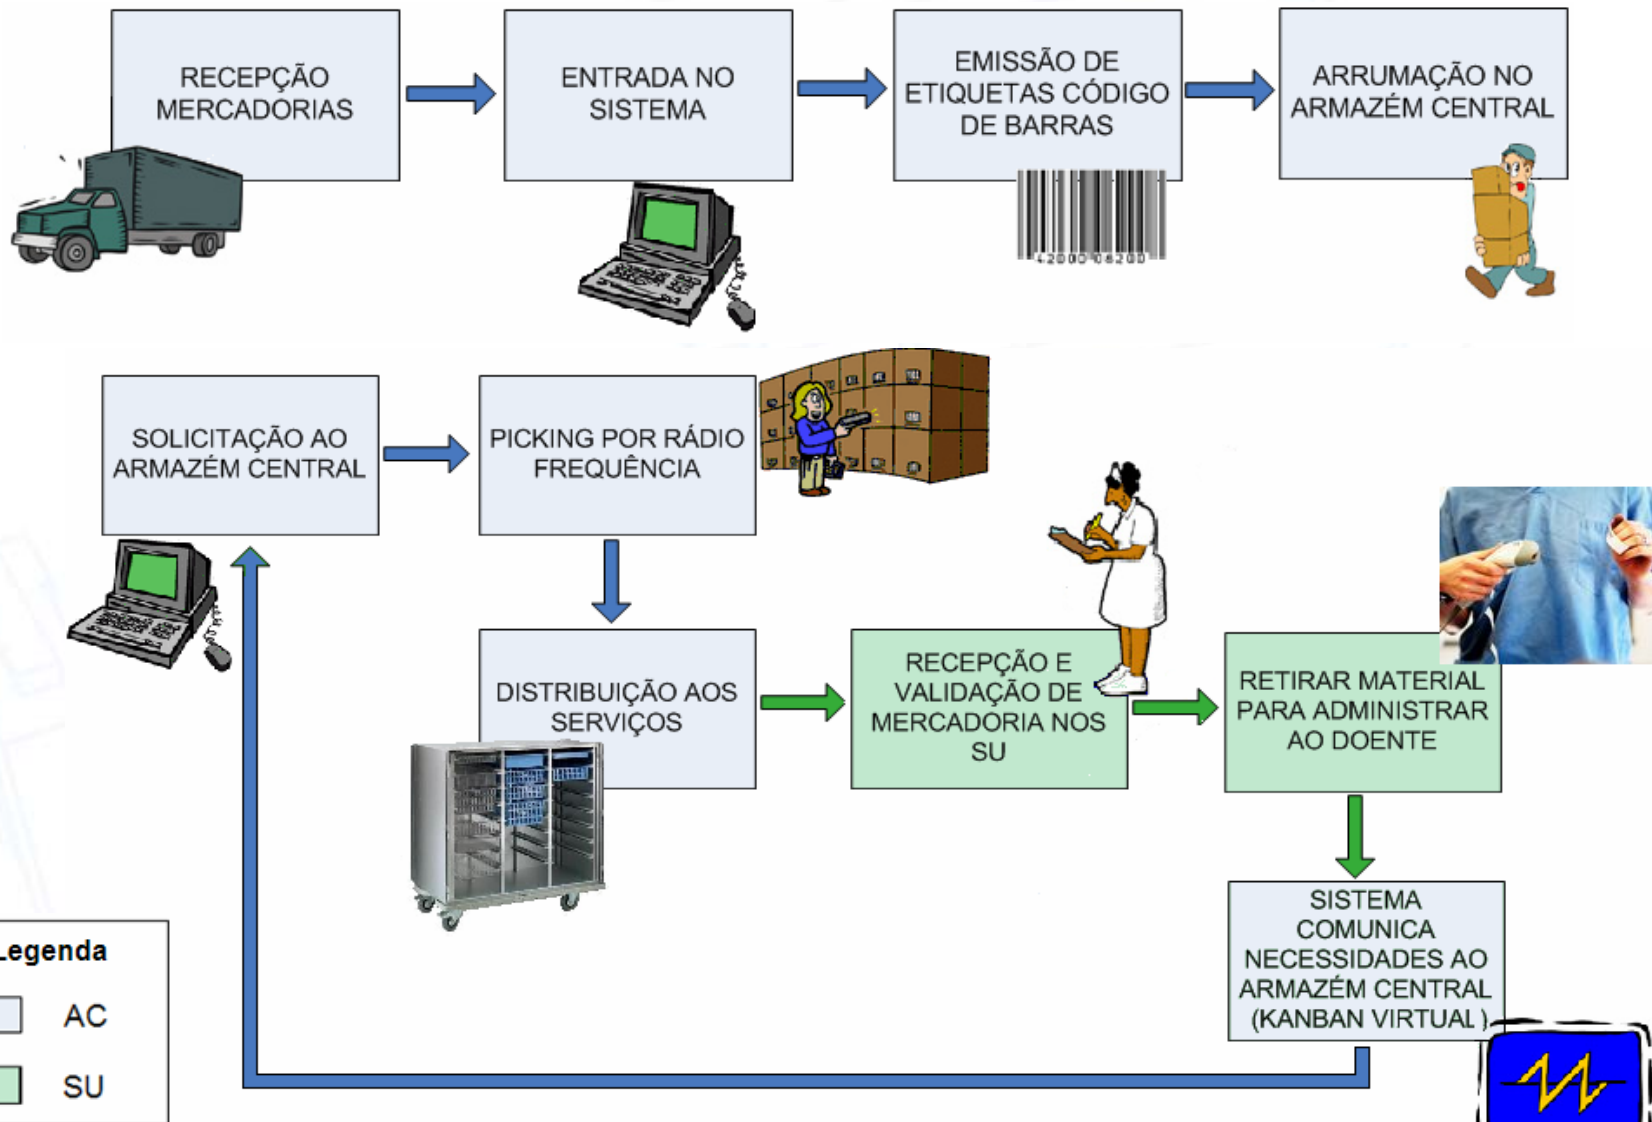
RECEPÇÃO MERCADORIAS

ENTRADA NO SISTEMA

EMISSÃO DE ETIQUETAS CÓDIGO DE BARRAS

42000 08200

ARRUMAÇÃO NO ARMAZÉM CENTRAL

SOLICITAÇÃO AO ARMAZÉM CENTRAL

PICKING POR RÁDIO FREQUÊNCIA

DISTRIBUIÇÃO AOS SERVIÇOS

RECEPÇÃO E VALIDAÇÃO DE MERCADORIA NOS SU

RETIRAR MATERIAL PARA ADMINISTRAR AO DOENTE

SISTEMA COMUNICA NECESSIDADES AO ARMAZÉM CENTRAL (KANBAN VIRTUAL)

Legenda

AC

SU